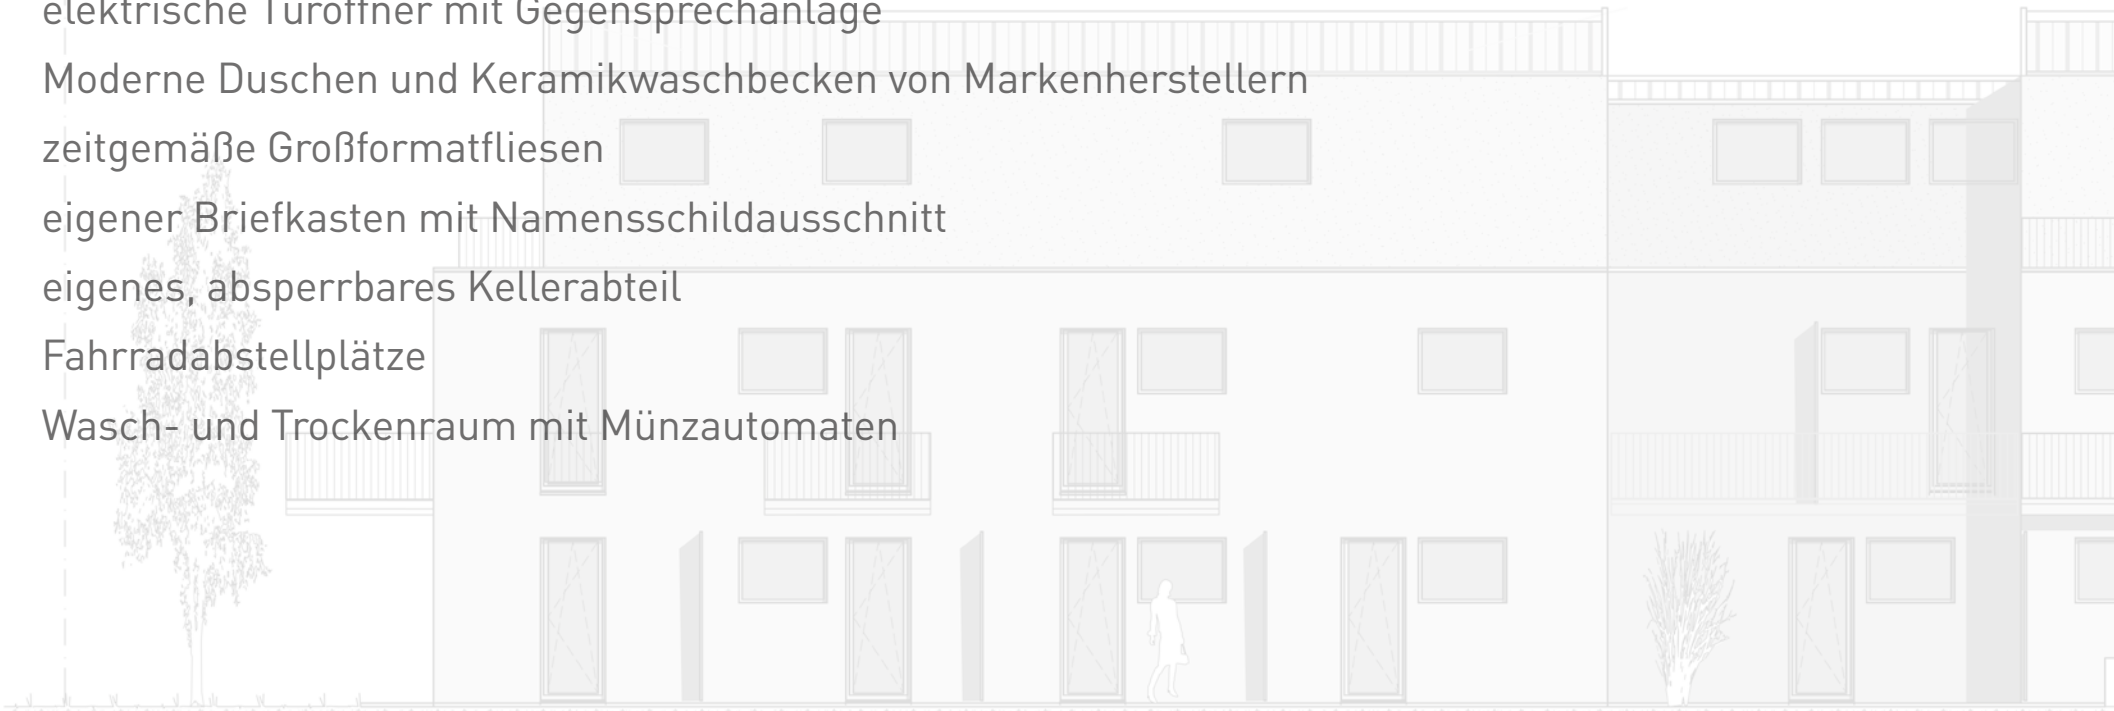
elektrische Türöffner mit Gegensprechanlage

Moderne Duschen und Keramikwaschbecken von Markenherstellern

zeitgemäße Großformatfliesen

eigener Briefkasten mit Namensschildausschnitt

eigenes, absperrbares Kellerabteil

Fahrradabstellplätze

Wasch- und Trockenraum mit Münzautomaten